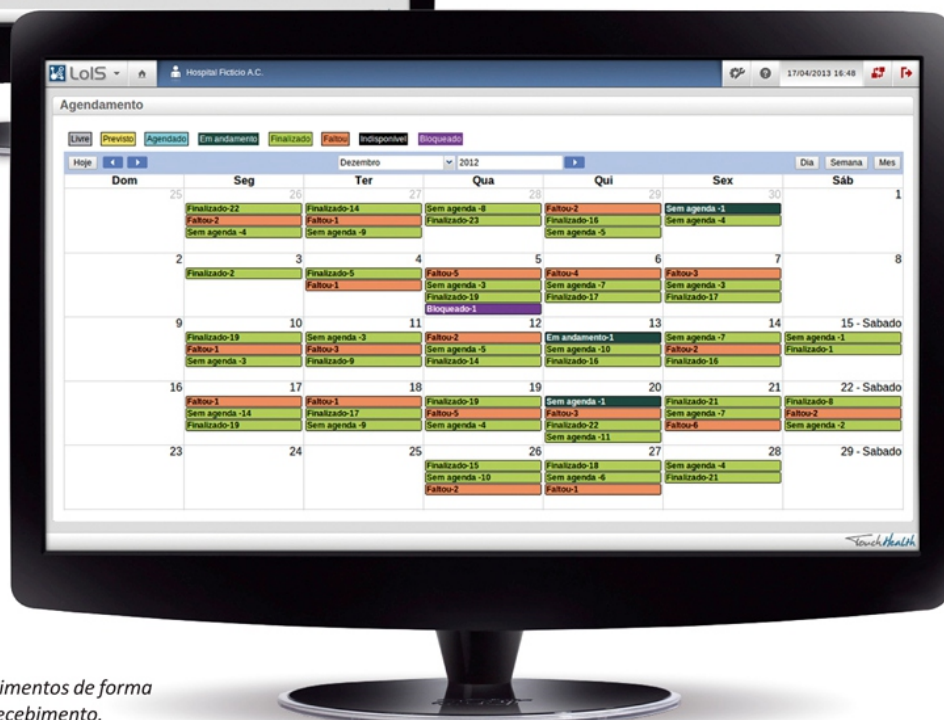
LoIS Hospital Fictício A.C. 17/04/2013 16:48

Agendamento

Livre Previsto Agendado Em andamento Finalizado Faltou Indisponível Bloqueado

Hoje Dezembro 2012 Dia Semana Mes

| Dom | Seg | Ter | Qua | Qui | Sex | Sáb |
|---|---|---|---|---|---|---|
| 25 | 26 Finalizado-22 Faltou-2 Sem agenda -4 | 27 Finalizado-14 Faltou-1 Sem agenda -9 | 28 Sem agenda -8 Finalizado-23 | 29 Faltou-2 Finalizado-16 Sem agenda -5 | 30 Sem agenda -1 Sem agenda -4 | 1 |
| 2 | 3 Finalizado-2 | 4 Finalizado-5 Faltou-1 | 5 Faltou-5 Sem agenda -3 Finalizado-19 Bloqueado-1 | 6 Faltou-4 Sem agenda -7 Finalizado-17 | 7 Faltou-3 Sem agenda -3 Finalizado-17 | 8 |
| 9 | 10 Finalizado-19 Faltou-1 Sem agenda -3 | 11 Sem agenda -3 Faltou-3 Finalizado-9 | 12 Faltou-2 Sem agenda -5 Finalizado-14 | 13 Em andamento-1 Sem agenda -10 Finalizado-16 | 14 Sem agenda -7 Faltou-2 Finalizado-16 | 15 - Sabado Sem agenda -1 Finalizado-1 |
| 16 | 17 Faltou-1 Sem agenda -14 Finalizado-19 | 18 Faltou-1 Finalizado-17 Sem agenda -9 | 19 Finalizado-19 Faltou-5 Sem agenda -4 | 20 Sem agenda -1 Faltou-3 Finalizado-22 Sem agenda -11 | 21 Finalizado-21 Sem agenda -7 Faltou-6 | 22 - Sabado Finalizado-8 Faltou-2 Sem agenda -2 |
| 23 | 24 | 25 | 26 Finalizado-15 Sem agenda -10 Faltou-2 | 27 Finalizado-18 Sem agenda -6 Faltou-1 | 28 Sem agenda -4 Finalizado-21 | 29 - Sabado |

TouchHealth

imentos de forma
ecebimento.